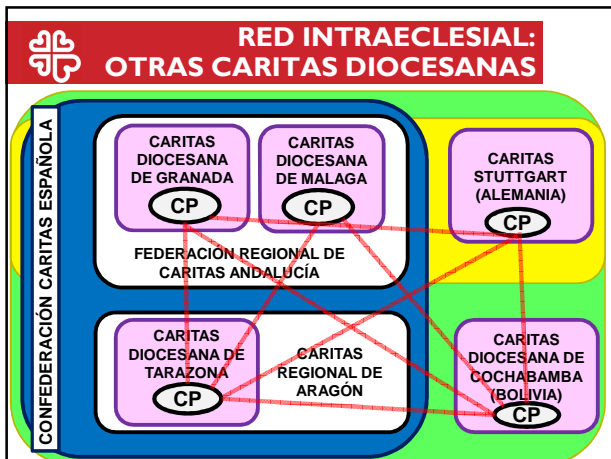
RED INTRAECLESIAL: OTRAS CARITAS DIOCESANAS

CONFEDERACIÓN CARITAS ESPAÑOLA

CARITAS DIOCESANA DE GRANADA
CP

CARITAS DIOCESANA DE MALAGA
CP

FEDERACIÓN REGIONAL DE CARITAS ANDALUCÍA

CARITAS STUTTGART (ALEMANIA)
CP

CARITAS DIOCESANA DE TARAZONA
CP

CARITAS REGIONAL DE ARAGÓN

CARITAS DIOCESANA DE COCHABAMBA (BOLIVIA)
CP